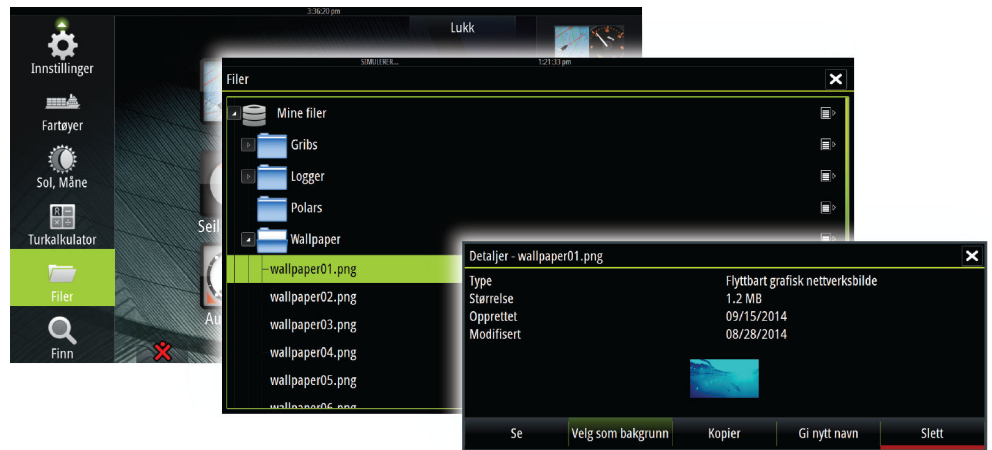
3:36:20 pm

Lukk

Innstillinger

Fartøyer

Sol, Måne

Turkalkulator

Filer

Finn

Seil

Au

SIMULERER...

1:21:33 pm

Filer

Mine filer

Gribs

Logger

Polars

Wallpaper

wallpaper01.png

wallpaper02.png

wallpaper03.png

wallpaper04.png

wallpaper05.png

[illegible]

Detaljer - wallpaper01.png

| | |
|---|---|
| Type | Flyttbart grafisk nettverksbilde |
| Størrelse | 1.2 MB |
| Opprettet | 09/15/2014 |
| Modifisert | 08/28/2014 |

Se

Velg som bakgrunn

Kopier

Gi nytt navn

Slett